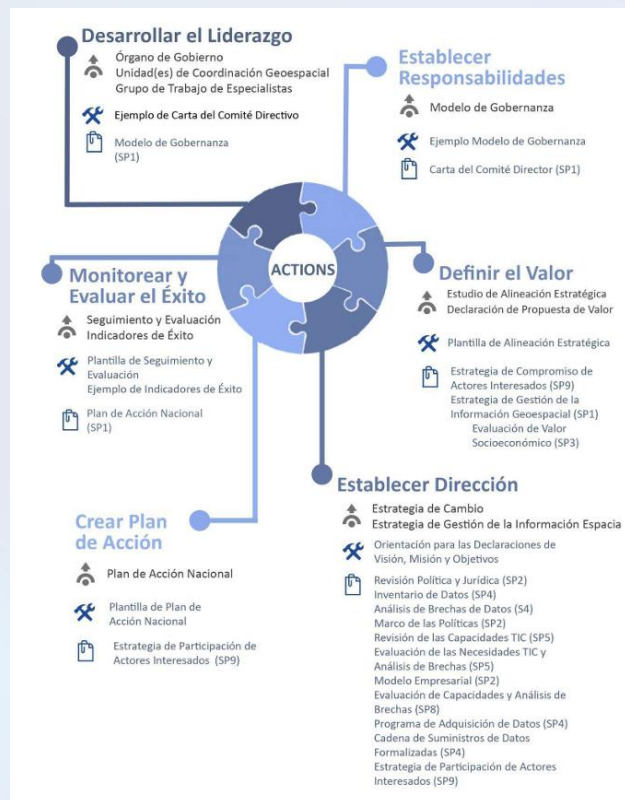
Desarrollar el Liderazgo

Órgano de Gobierno
Unidad(es) de Coordinación Geoespacial
Grupo de Trabajo de Especialistas

Ejemplo de Carta del Comité Directivo

Modelo de Gobernanza (SP1)

Establecer Responsabilidades

Modelo de Gobernanza

Ejemplo Modelo de Gobernanza

Carta del Comité Director (SP1)

ACTIONS

Monitorear y Evaluar el Éxito

Seguimiento y Evaluación
Indicadores de Éxito

Plantilla de Seguimiento y Evaluación
Ejemplo de Indicadores de Éxito

Plan de Acción Nacional (SP1)

Definir el Valor

Estudio de Alineación Estratégica
Declaración de Propuesta de Valor

Plantilla de Alineación Estratégica

Estrategia de Compromiso de Actores Interesados (SP9)
Estrategia de Gestión de la Información Geoespacial (SP1)
Evaluación de Valor Socioeconómico (SP3)

Establecer Dirección

Estrategia de Cambio
Estrategia de Gestión de la Información Espacia

Orientación para las Declaraciones de Visión, Misión y Objetivos

Revisión Política y Jurídica (SP2)
Inventario de Datos (SP4)
Análisis de Brechas de Datos (S4)
Marco de las Políticas (SP2)
Revisión de las Capacidades TIC (SP5)
Evaluación de las Necesidades TIC y Análisis de Brechas (SP5)
Modelo Empresarial (SP2)
Evaluación de Capacidades y Análisis de Brechas (SP8)
Programa de Adquisición de Datos (SP4)
Cadena de Suministros de Datos Formalizadas (SP4)
Estrategia de Participación de Actores Interesados (SP9)

Crear Plan de Acción

Plan de Acción Nacional

Plantilla de Plan de Acción Nacional

Estrategia de Participación de Actores Interesados (SP9)